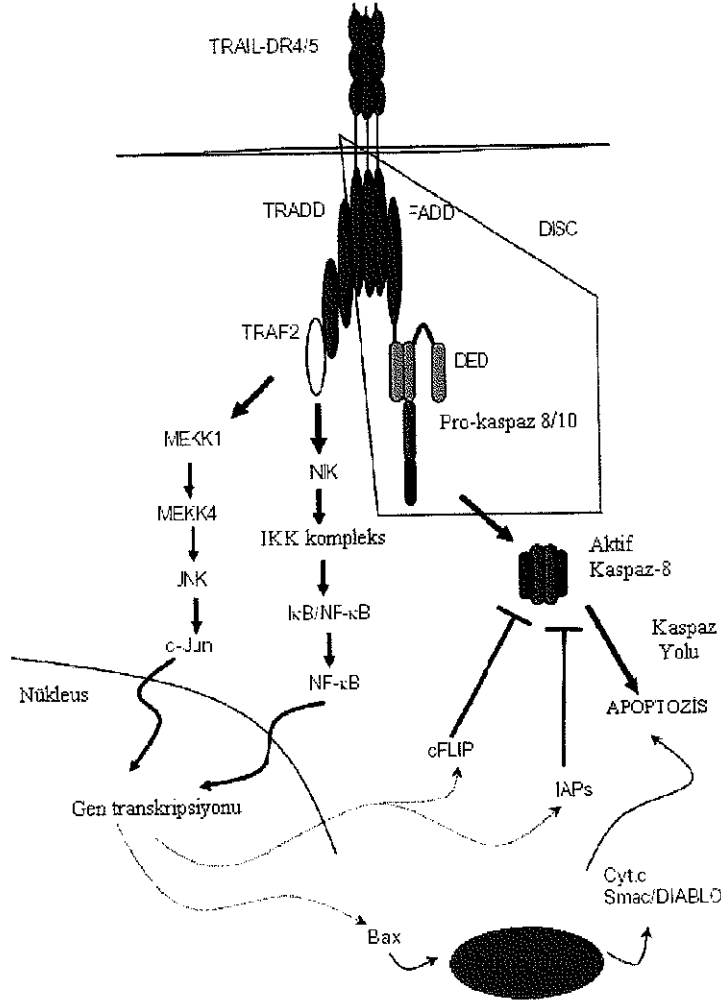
TRAIL-DR4/5

TRADD

FADD

DISC

TRAF2

DED

Pro-kaspaz 8/10

MEKK1

NIK

MEKK4

IKK kompleks

JNK

IκB/NF-κB

c-Jun

NF-κB

Aktif Kaspaz-8

Kaspaz Yolu

Nükleus

APOPTOZİS

cFLIP

IAPs

Gen transkripsiyonu

Cyt.c Smac/DIABLO

Bax